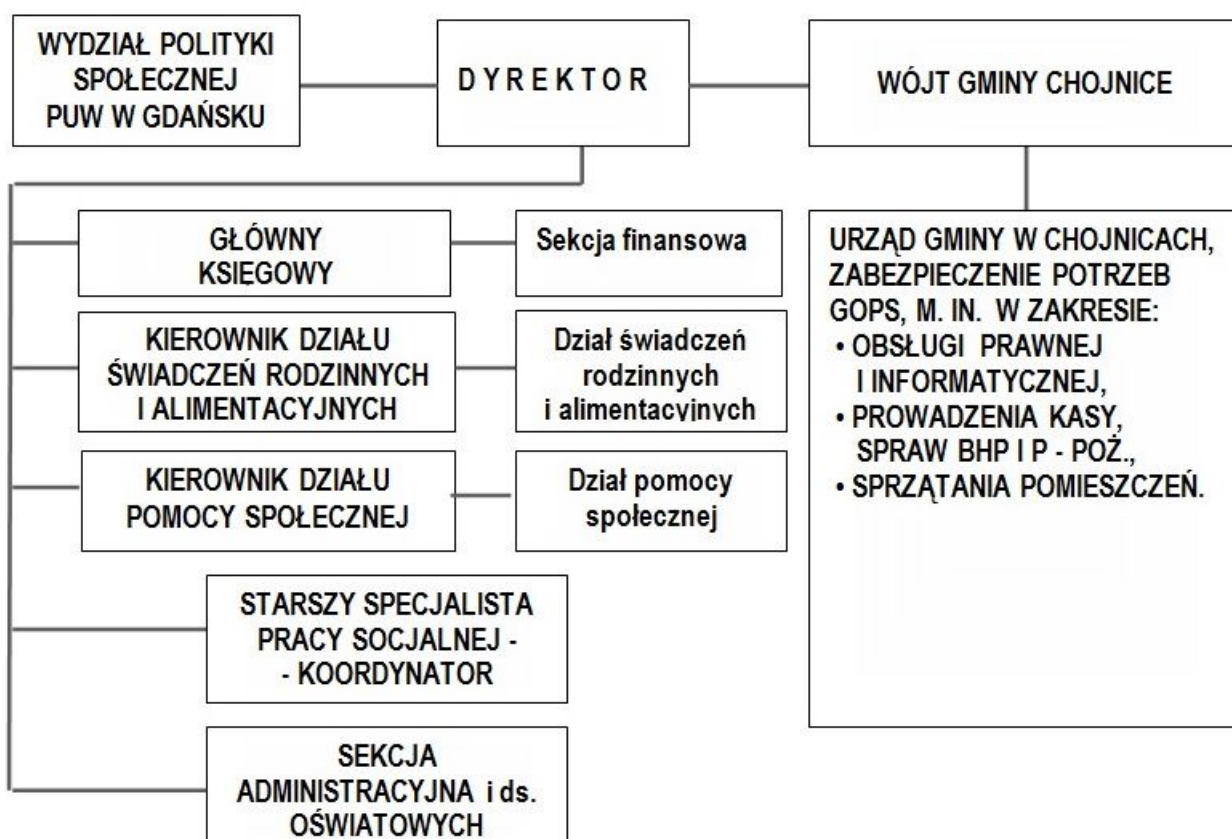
WYDZIAŁ POLITYKI SPOŁECZNEJ PUW W GDAŃSKU

D Y R E K T O R

WÓJT GMINY CHOJNICE

GŁÓWNY KSIĘGOWY

Sekcja finansowa

KIEROWNIK DZIAŁU ŚWIADCZEŃ RODZINNYCH I ALIMENTACYJNYCH

Dział świadczeń rodzinnych i alimentacyjnych

KIEROWNIK DZIAŁU POMOCY SPOŁECZNEJ

Dział pomocy społecznej

STARSZY SPECJALISTA PRACY SOCJALNEJ - - KOORDYNATOR

SEKCJA ADMINISTRACYJNA i ds. OŚWIATOWYCH

URZĄD GMINY W CHOJNICACH, ZABEZPIECZENIE POTRZEB GOPS, M. IN. W ZAKRESIE:
• OBSŁUGI PRAWNEJ I INFORMATYCZNEJ,
• PROWADZENIA KASY, SPRAW BHP I P - POŻ.,
• SPRZĄTANIA POMIESZCZEŃ.